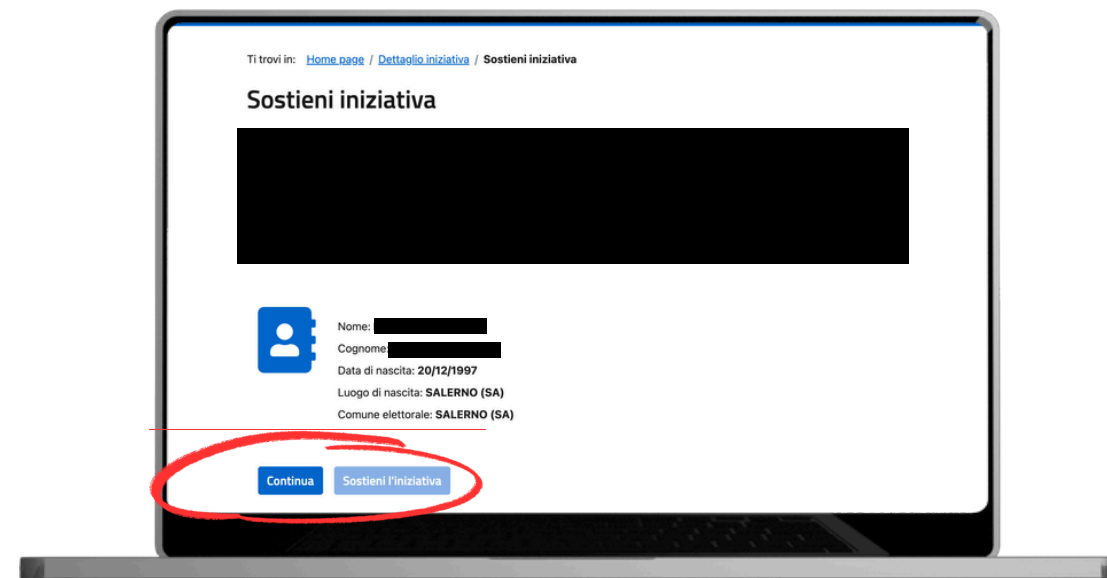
Ti trovi in: Home page / Dettaglio iniziativa / Sostieni iniziativa

Sostieni iniziativa

Nome: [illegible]
Cognome: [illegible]
Data di nascita: 20/12/1997
Luogo di nascita: SALERNO (SA)
Comune elettorale: SALERNO (SA)

Continua
Sostieni l'iniziativa